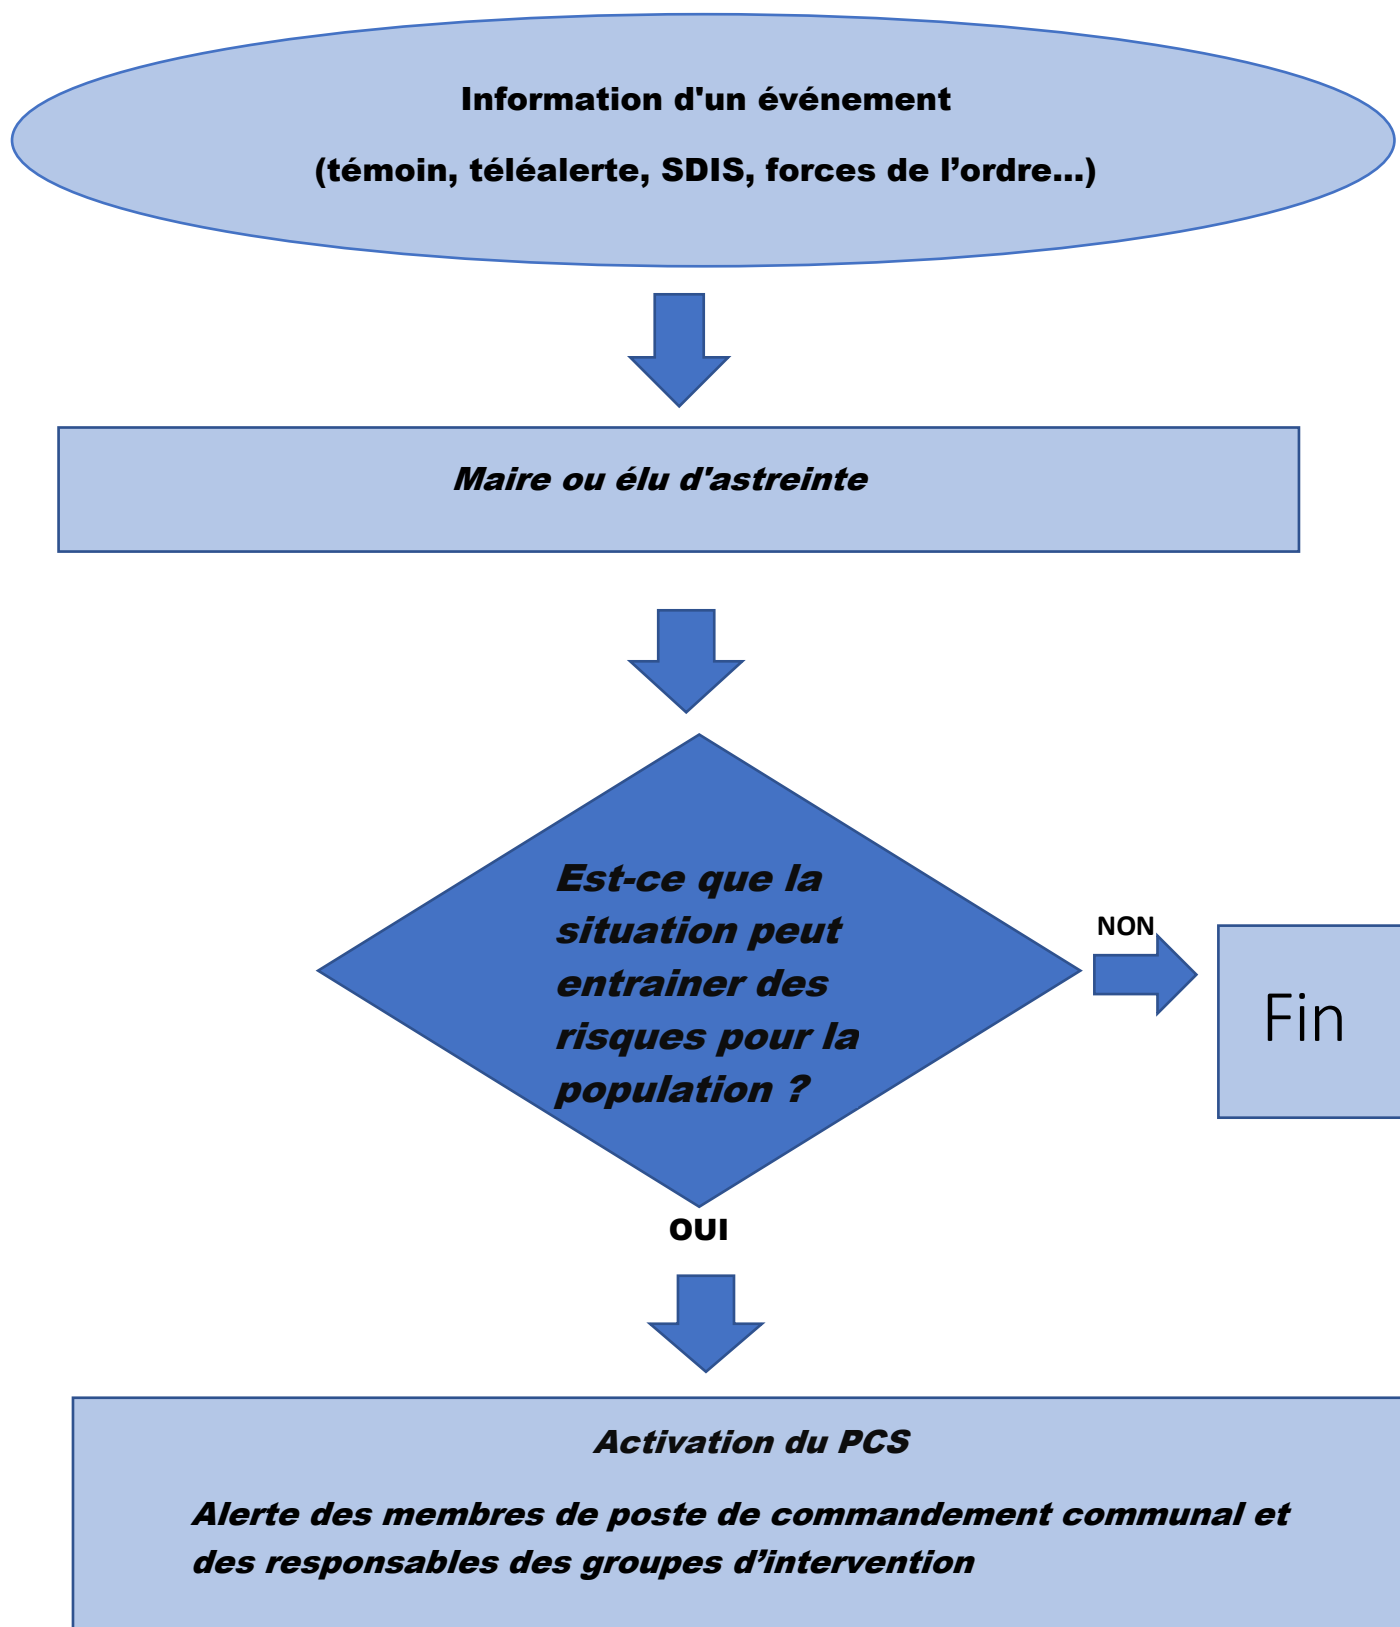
Information d'un événement

(témoin, téléalerte, SDIS, forces de l’ordre…)

Maire ou élu d'astreinte

Est-ce que la situation peut entrainer des risques pour la population ?

NON

Fin

OUI

Activation du PCS

Alerte des membres de poste de commandement communal et des responsables des groupes d’intervention